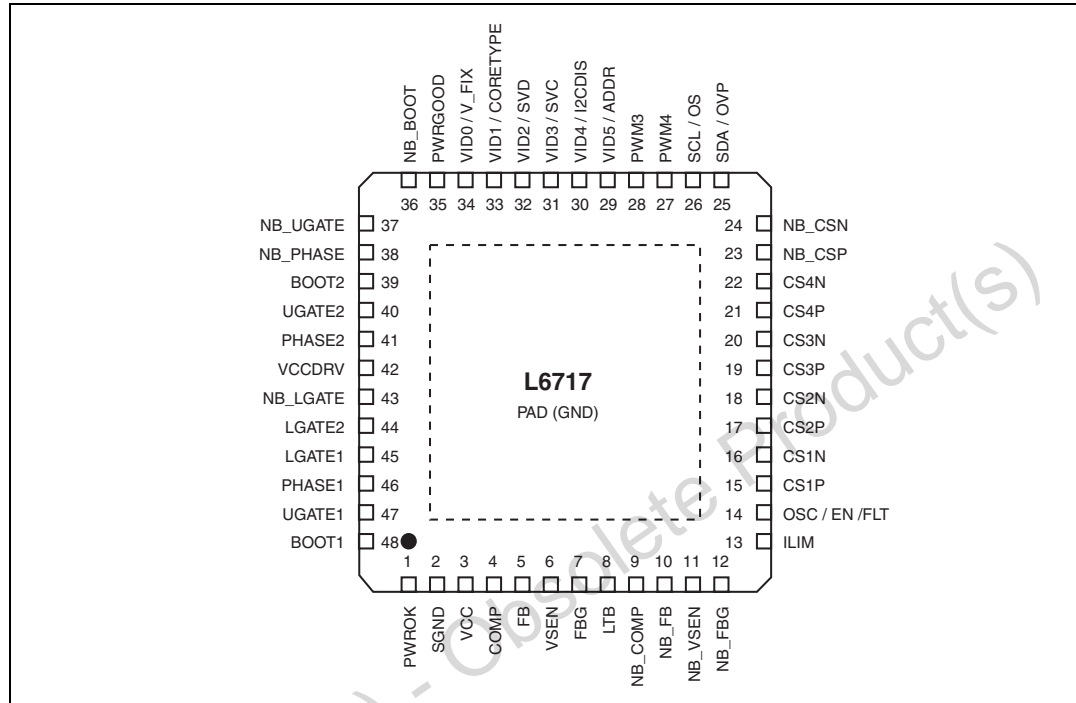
NB_BOOT
PWRGOOD
VID0 / V_FIX
VID1 / CORETYPE
VID2 / SVD
VID3 / SVC
VID4 / I2CDIS
VID5 / ADDR
PWM3
PWM4
SCL / OS
SDA / OVP

36 35 34 33 32 31 30 29 28 27 26 25

NB_UGATE 37
NB_PHASE 38
BOOT2 39
UGATE2 40
PHASE2 41
VCCDRV 42
NB_LGATE 43
LGATE2 44
LGATE1 45
PHASE1 46
UGATE1 47
BOOT1 48

24 NB_CSN
23 NB_CSP
22 CS4N
21 CS4P
20 CS3N
19 CS3P
18 CS2N
17 CS2P
16 CS1N
15 CS1P
14 OSC / EN /FLT
13 ILIM

L6717
PAD (GND)

1 2 3 4 5 6 7 8 9 10 11 12

PWROK
SGND
VCC
COMP
FB
VSEN
FBG
LTB
NB_COMP
NB_FB
NB_VSEN
NB_FBG

Obsolete Product(s) - Obsolete Product(s)